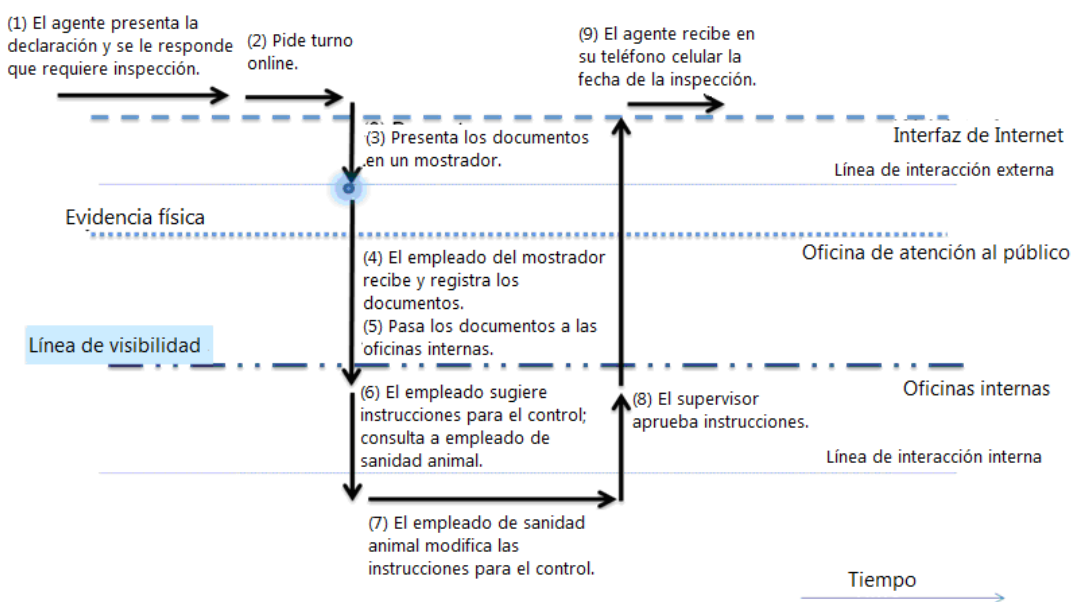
(1) El agente presenta la declaración y se le responde que requiere inspección.

(2) Pide turno online.

(9) El agente recibe en su teléfono celular la fecha de la inspección.

Interfaz de Internet

(3) Presenta los documentos en un mostrador.

Línea de interacción externa

Evidencia física

Oficina de atención al público

(4) El empleado del mostrador recibe y registra los documentos.

(5) Pasa los documentos a las oficinas internas.

Línea de visibilidad

Oficinas internas

(6) El empleado sugiere instrucciones para el control; consulta a empleado de sanidad animal.

(8) El supervisor aprueba instrucciones.

Línea de interacción interna

(7) El empleado de sanidad animal modifica las instrucciones para el control.

Tiempo